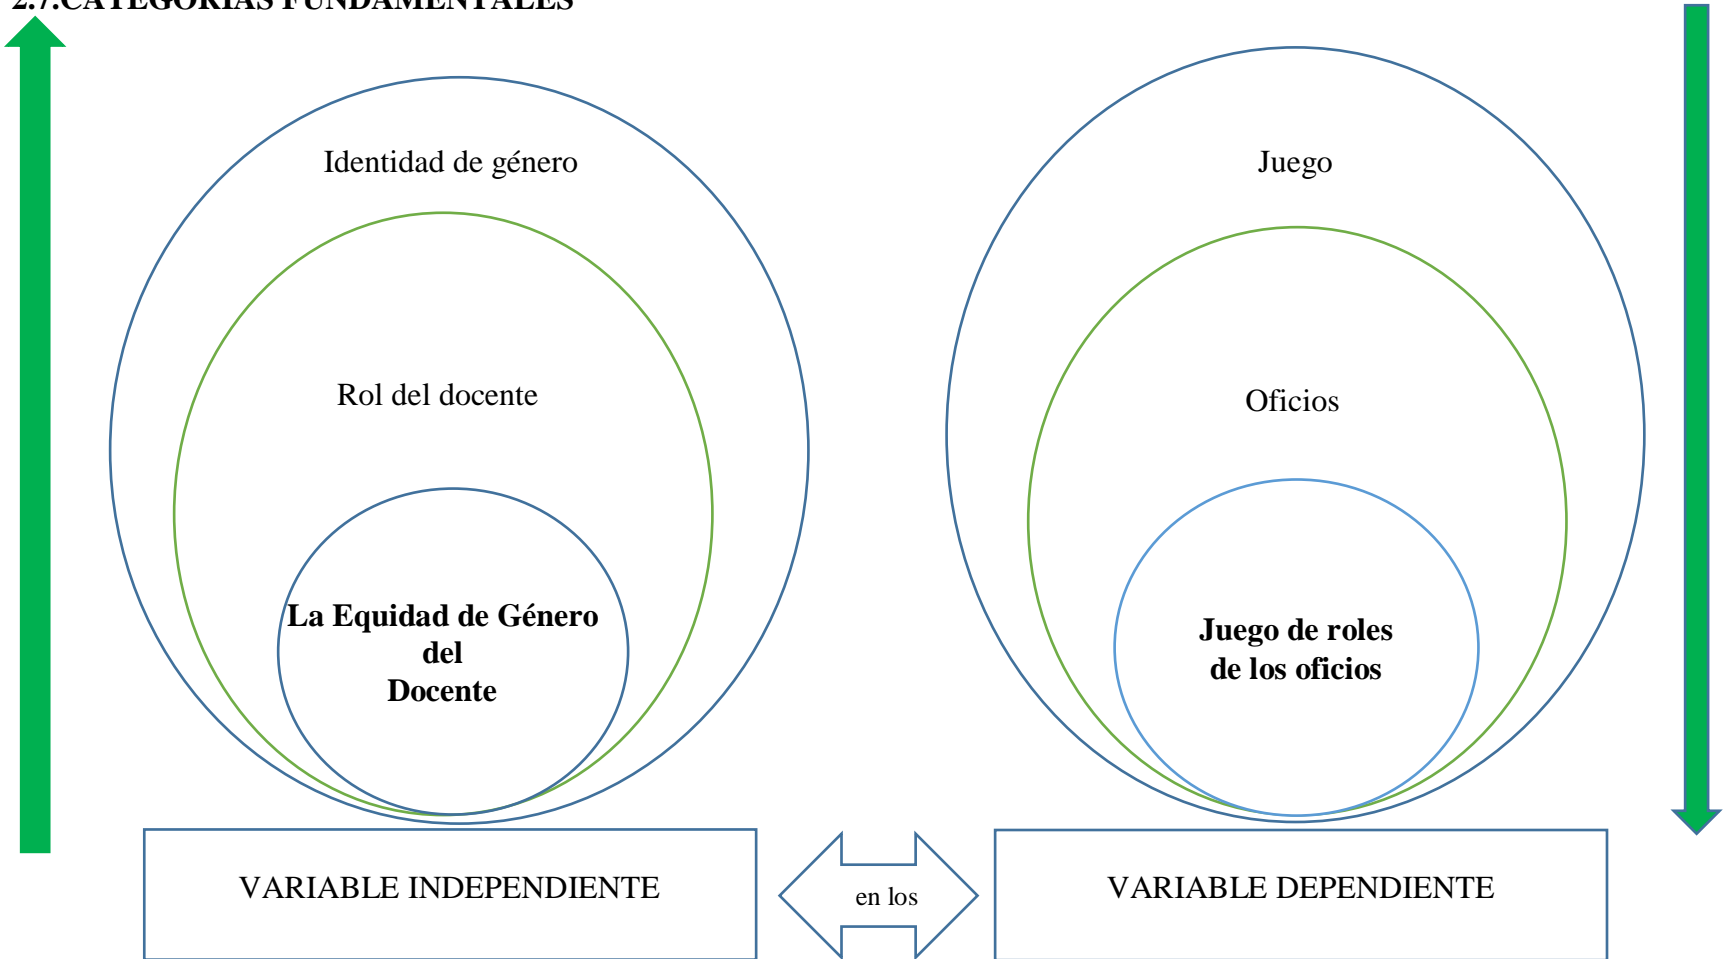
2.7.CATEGORIAS FUNDAMENTALES

Identidad de género

Rol del docente

La Equidad de Género del Docente

Juego

Oficios

Juego de roles de los oficios

VARIABLE INDEPENDIENTE

en los

VARIABLE DEPENDIENTE